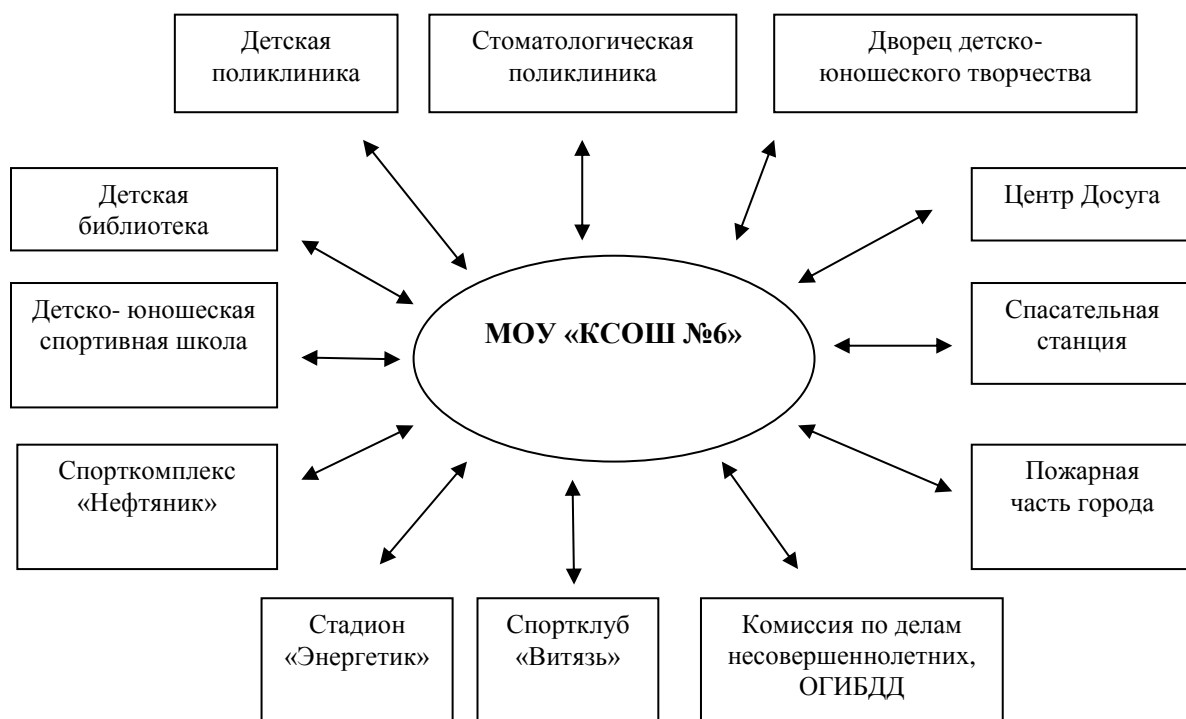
Детская поликлиника

Стоматологическая поликлиника

Дворец детско-юношеского творчества

Детская библиотека

Центр Досуга

Детско- юношеская спортивная школа

МОУ «КСОШ №6»

Спасательная станция

Спорткомплекс «Нефтяник»

Пожарная часть города

Стадион «Энергетик»

Спортклуб «Витязь»

Комиссия по делам несовершеннолетних, ОГИБДД